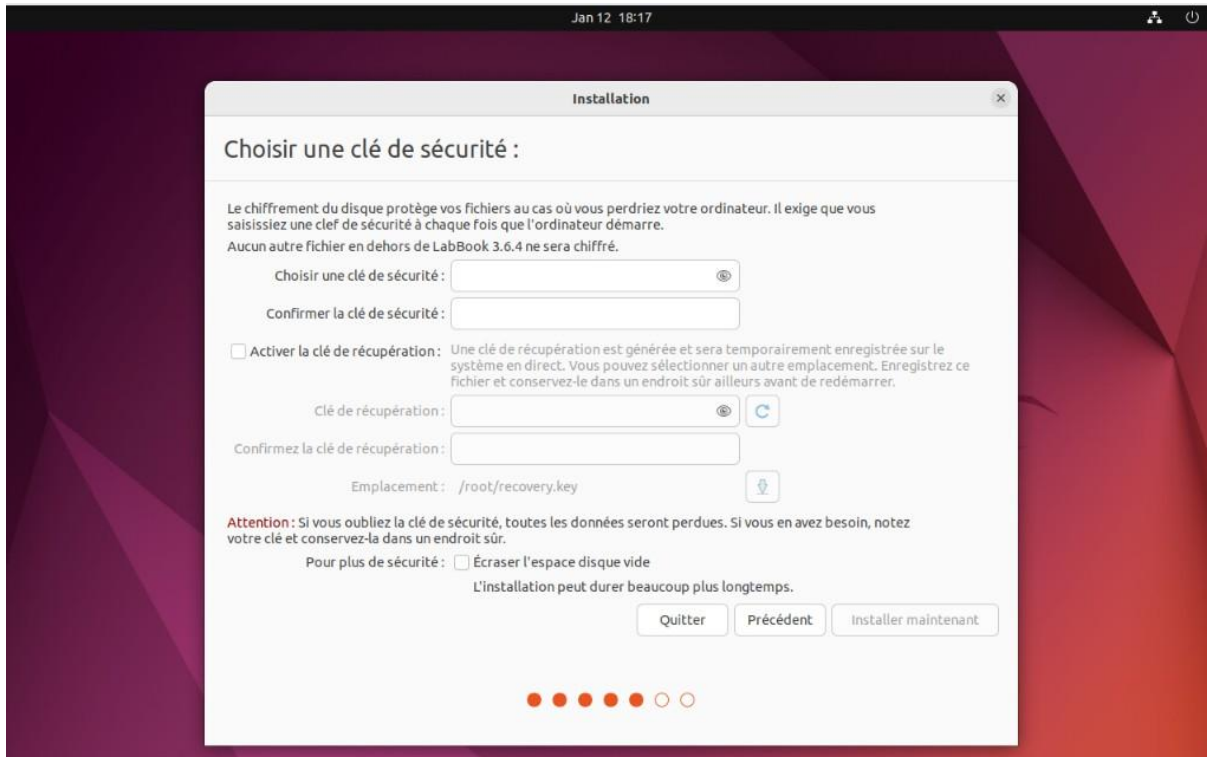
Jan 12 18:17

Installation

Choisir une clé de sécurité :

Le chiffrement du disque protège vos fichiers au cas où vous perdriez votre ordinateur. Il exige que vous saisissiez une clef de sécurité à chaque fois que l'ordinateur démarre.

Aucun autre fichier en dehors de LabBook 3.6.4 ne sera chiffré.

Choisir une clé de sécurité :

Confirmer la clé de sécurité :

Activer la clé de récupération : Une clé de récupération est générée et sera temporairement enregistrée sur le système en direct. Vous pouvez sélectionner un autre emplacement. Enregistrez ce fichier et conservez-le dans un endroit sûr ailleurs avant de redémarrer.

Clé de récupération :

Confirmez la clé de récupération :

Emplacement : /root/recovery.key

Attention : Si vous oubliez la clé de sécurité, toutes les données seront perdues. Si vous en avez besoin, notez votre clé et conservez-la dans un endroit sûr.

Pour plus de sécurité : Écraser l'espace disque vide

L'installation peut durer beaucoup plus longtemps.

Quitter Précédent Installer maintenant